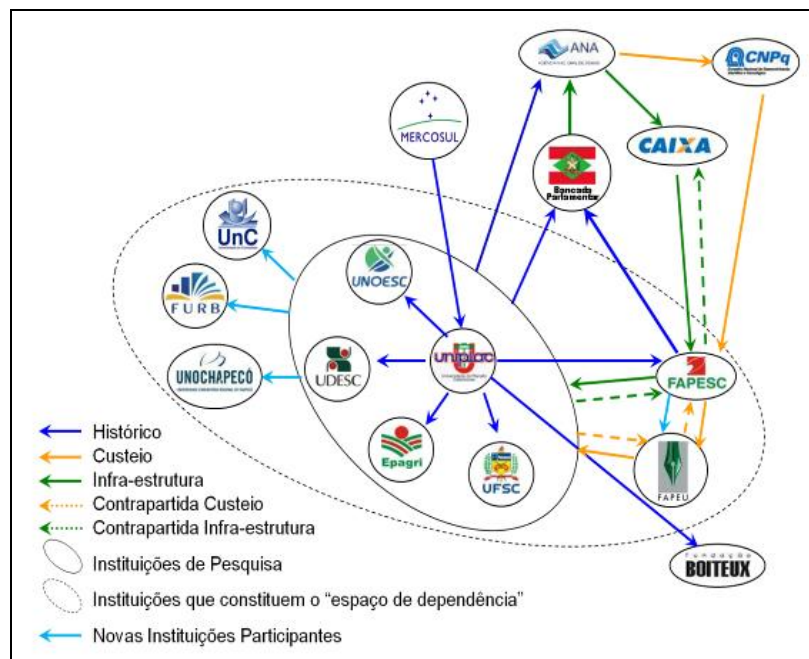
ANA
CNPq
MERCOSUL
CAIXA
Bancada Parlamentar
UnC
FURB
UNOESC
UNOCHAPECÓ
UDESC
uniplac
FAPESC
Epagri
UFSC
FAPEU
Fundação BOITEUX

Histórico
Custeio
Infra-estrutura
Contrapartida Custeio
Contrapartida Infra-estrutura
Instituições de Pesquisa
Instituições que constituem o "espaço de dependência"
Novas Instituições Participantes